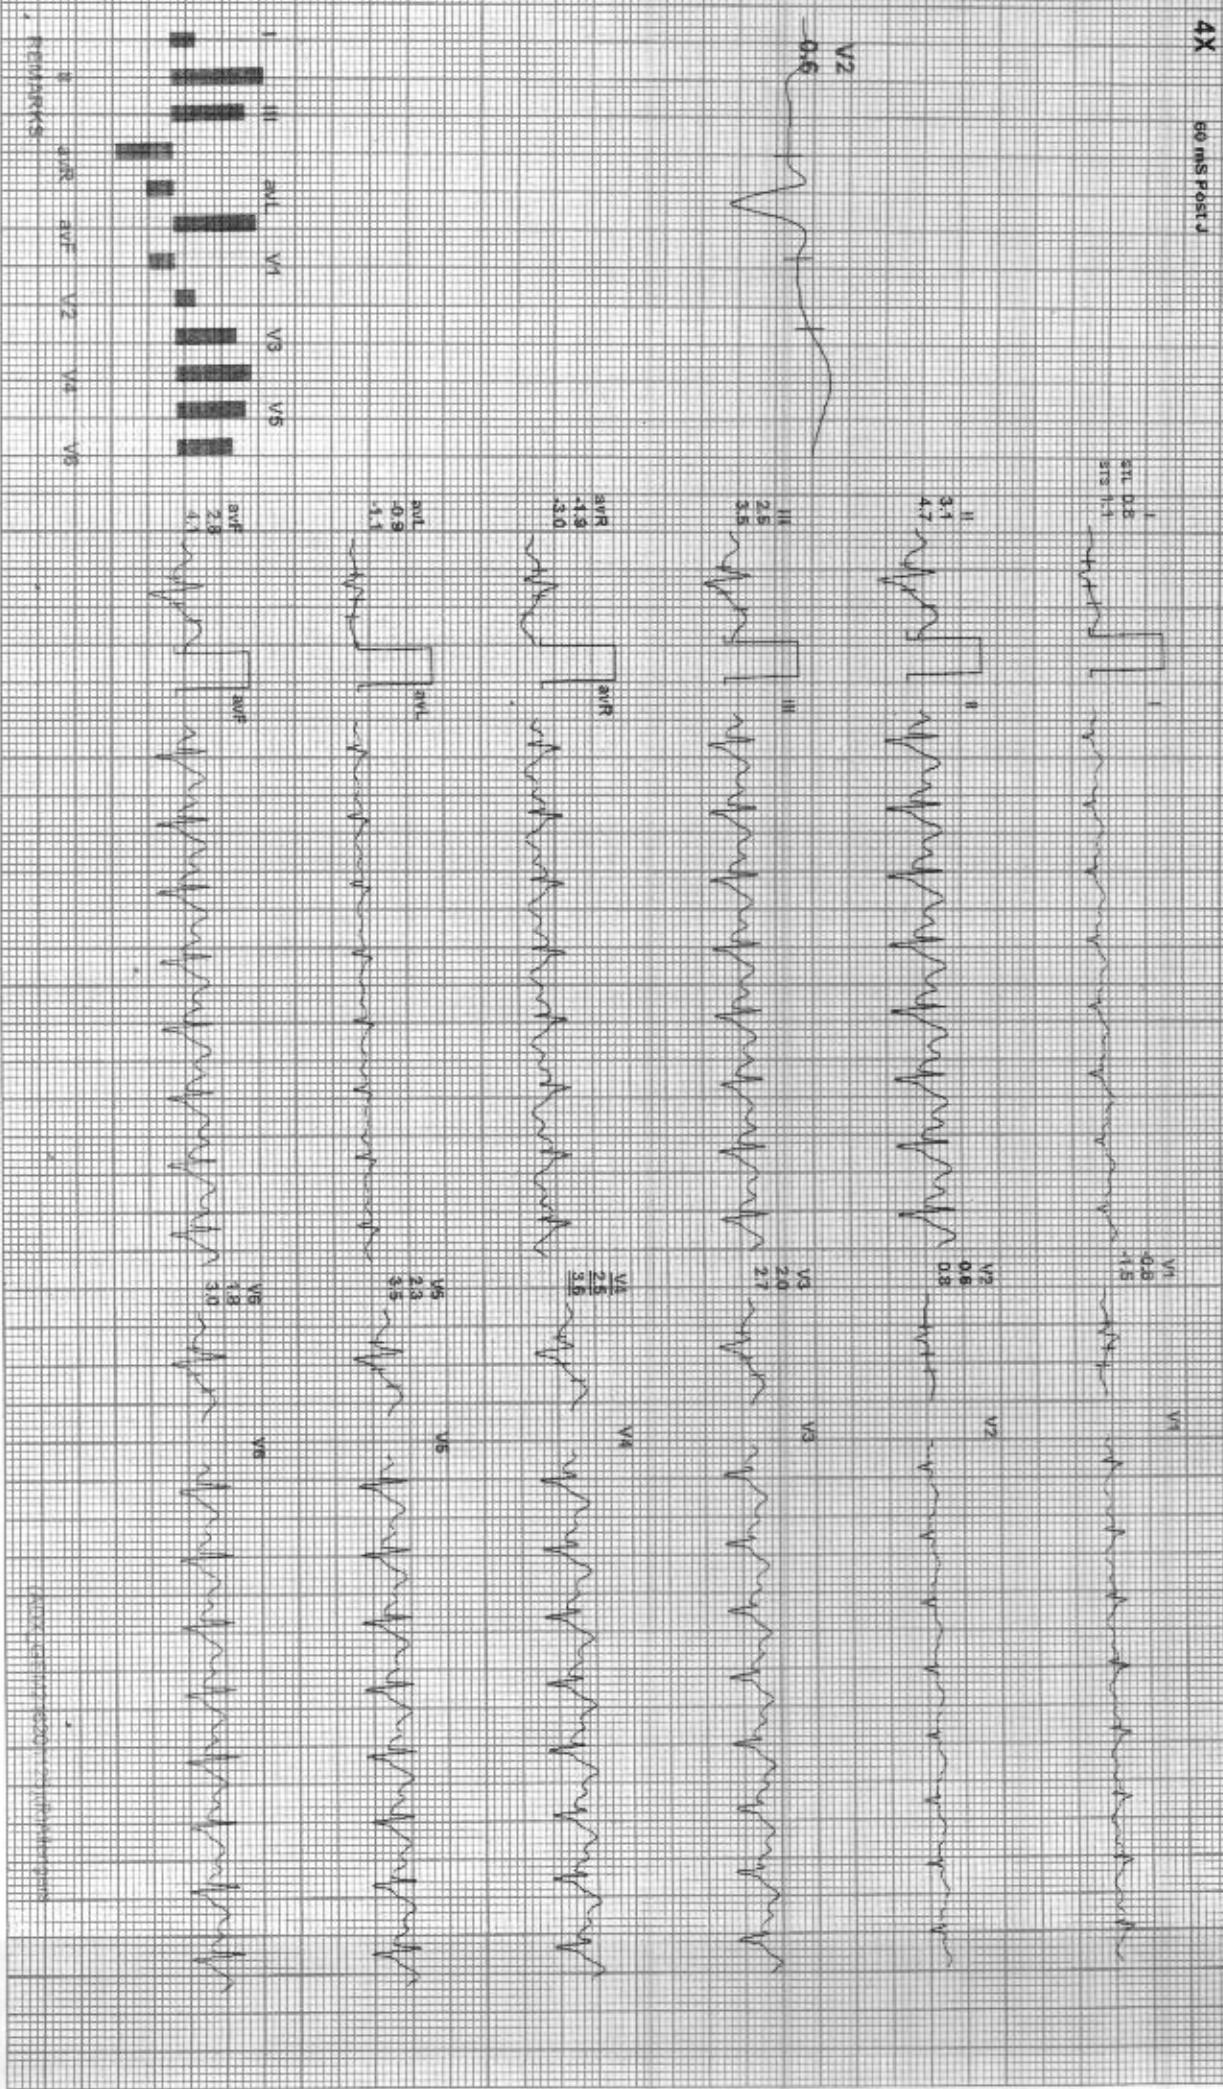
4X

60 mS Post J

V2
-0.6

I II III aVL V1 V3 V5

II aVR aVF V2 V4 V6

REMARKS

I
STL 0.8
STS 1.1

II
3.1
4.7

III
2.5
3.5

aVR
-1.9
-3.0

aVL
-0.9
-1.1

aVF
2.8
4.1

I

II

III

aVR

aVL

aVF

V1
-0.8
-1.5

V2
0.6
0.8

V3
2.0
2.7

V4
2.5
3.6

V5
2.3
3.5

V6
1.8
3.0

V1

V2

V3

V4

V5

V6

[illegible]